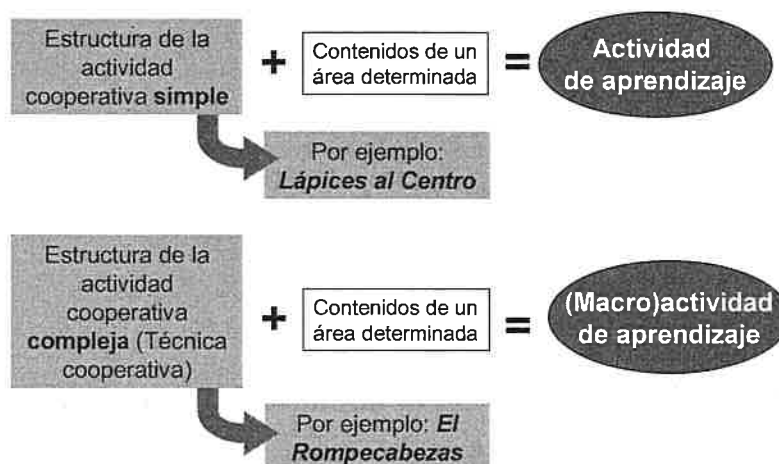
Estructura de la actividad cooperativa **simple**

+

Contenidos de un área determinada

=

Actividad de aprendizaje

Por ejemplo: ***Lápices al Centro***

Estructura de la actividad cooperativa **compleja** (Técnica cooperativa)

+

Contenidos de un área determinada

=

(Macro)actividad de aprendizaje

Por ejemplo: ***El Rompecabezas***